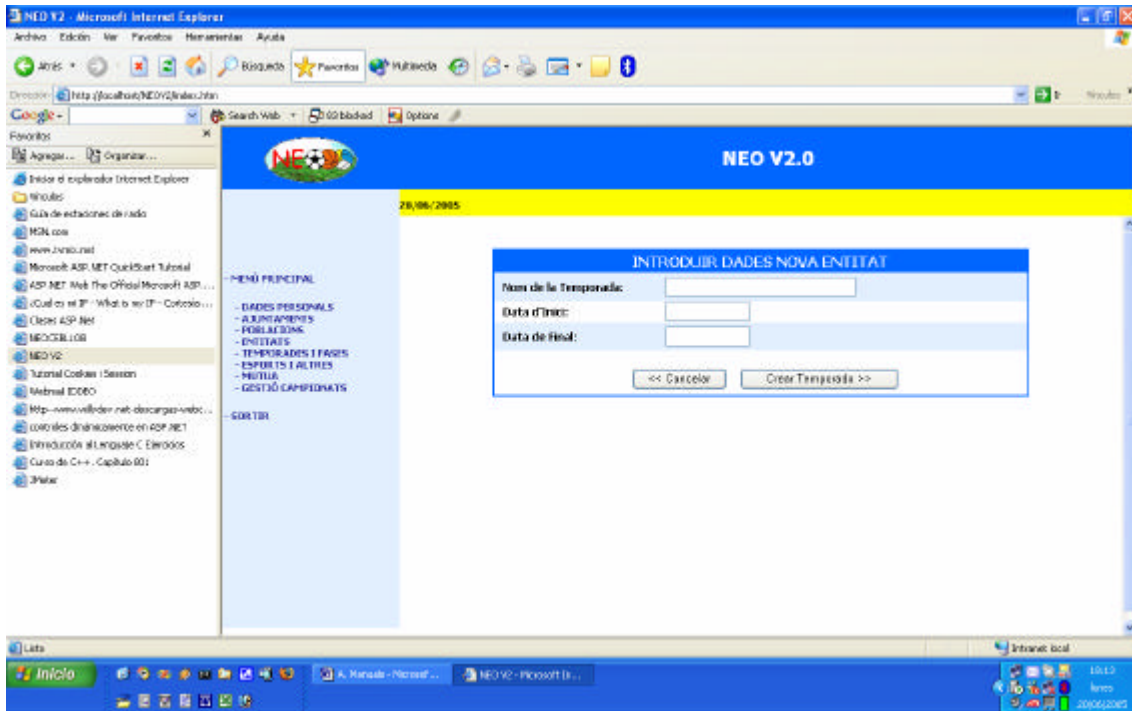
NEO V2 - Microsoft Internet Explorer

Archivo Edición Ver Favoritos Herramientas Ayuda

Atrás Búsqueda Favoritos Multimedia

Dirección http://localhost/NEOV2/index.htm

Google Search Web 69 blocked Options

Favoritos

Agregar... Organizar...

Iniciar el explorador Internet Explorer
Vínculos
Guía de estaciones de radio
MSN.com
www.tvmio.net
Microsoft ASP.NET QuickStart Tutorial
ASP.NET Web The Official Microsoft ASP...
¿Cual es mi IP - What is my IP - Cotesio...
Clases ASP.Net
NEOCEB.LOB
NEO V2
Tutorial Cookies i Session
Webmail IDDEO
http--www.elguille.net-descargas-webc...
controles dinámicamente en ASP.NET
Introducción al Lenguaje C Ejercicios
Curso de C++. Capítulo 00:
JMeter

NEO V2.0

20/06/2005

MENÚ PRINCIPAL

- DADES PERSONALS
- AJUNTAMENTS
- POBLACIONS
- ENTITATS
- TEMPORADES I FASES
- ESPORTS I ALTRES
- MUTUA
- GESTIÓ CAMPIONATS

SORTIR

INTRODUIR DADES NOVA ENTITAT

Nom de la Temporada:

Data d'Inici:

Data de Final:

<< Cancelar

Crear Temporada >>

Listo

Intranet local

Inicio

A. Manuals - Microsof...

NEO V2 - Microsoft In...

10:13
lunes
20/06/2005